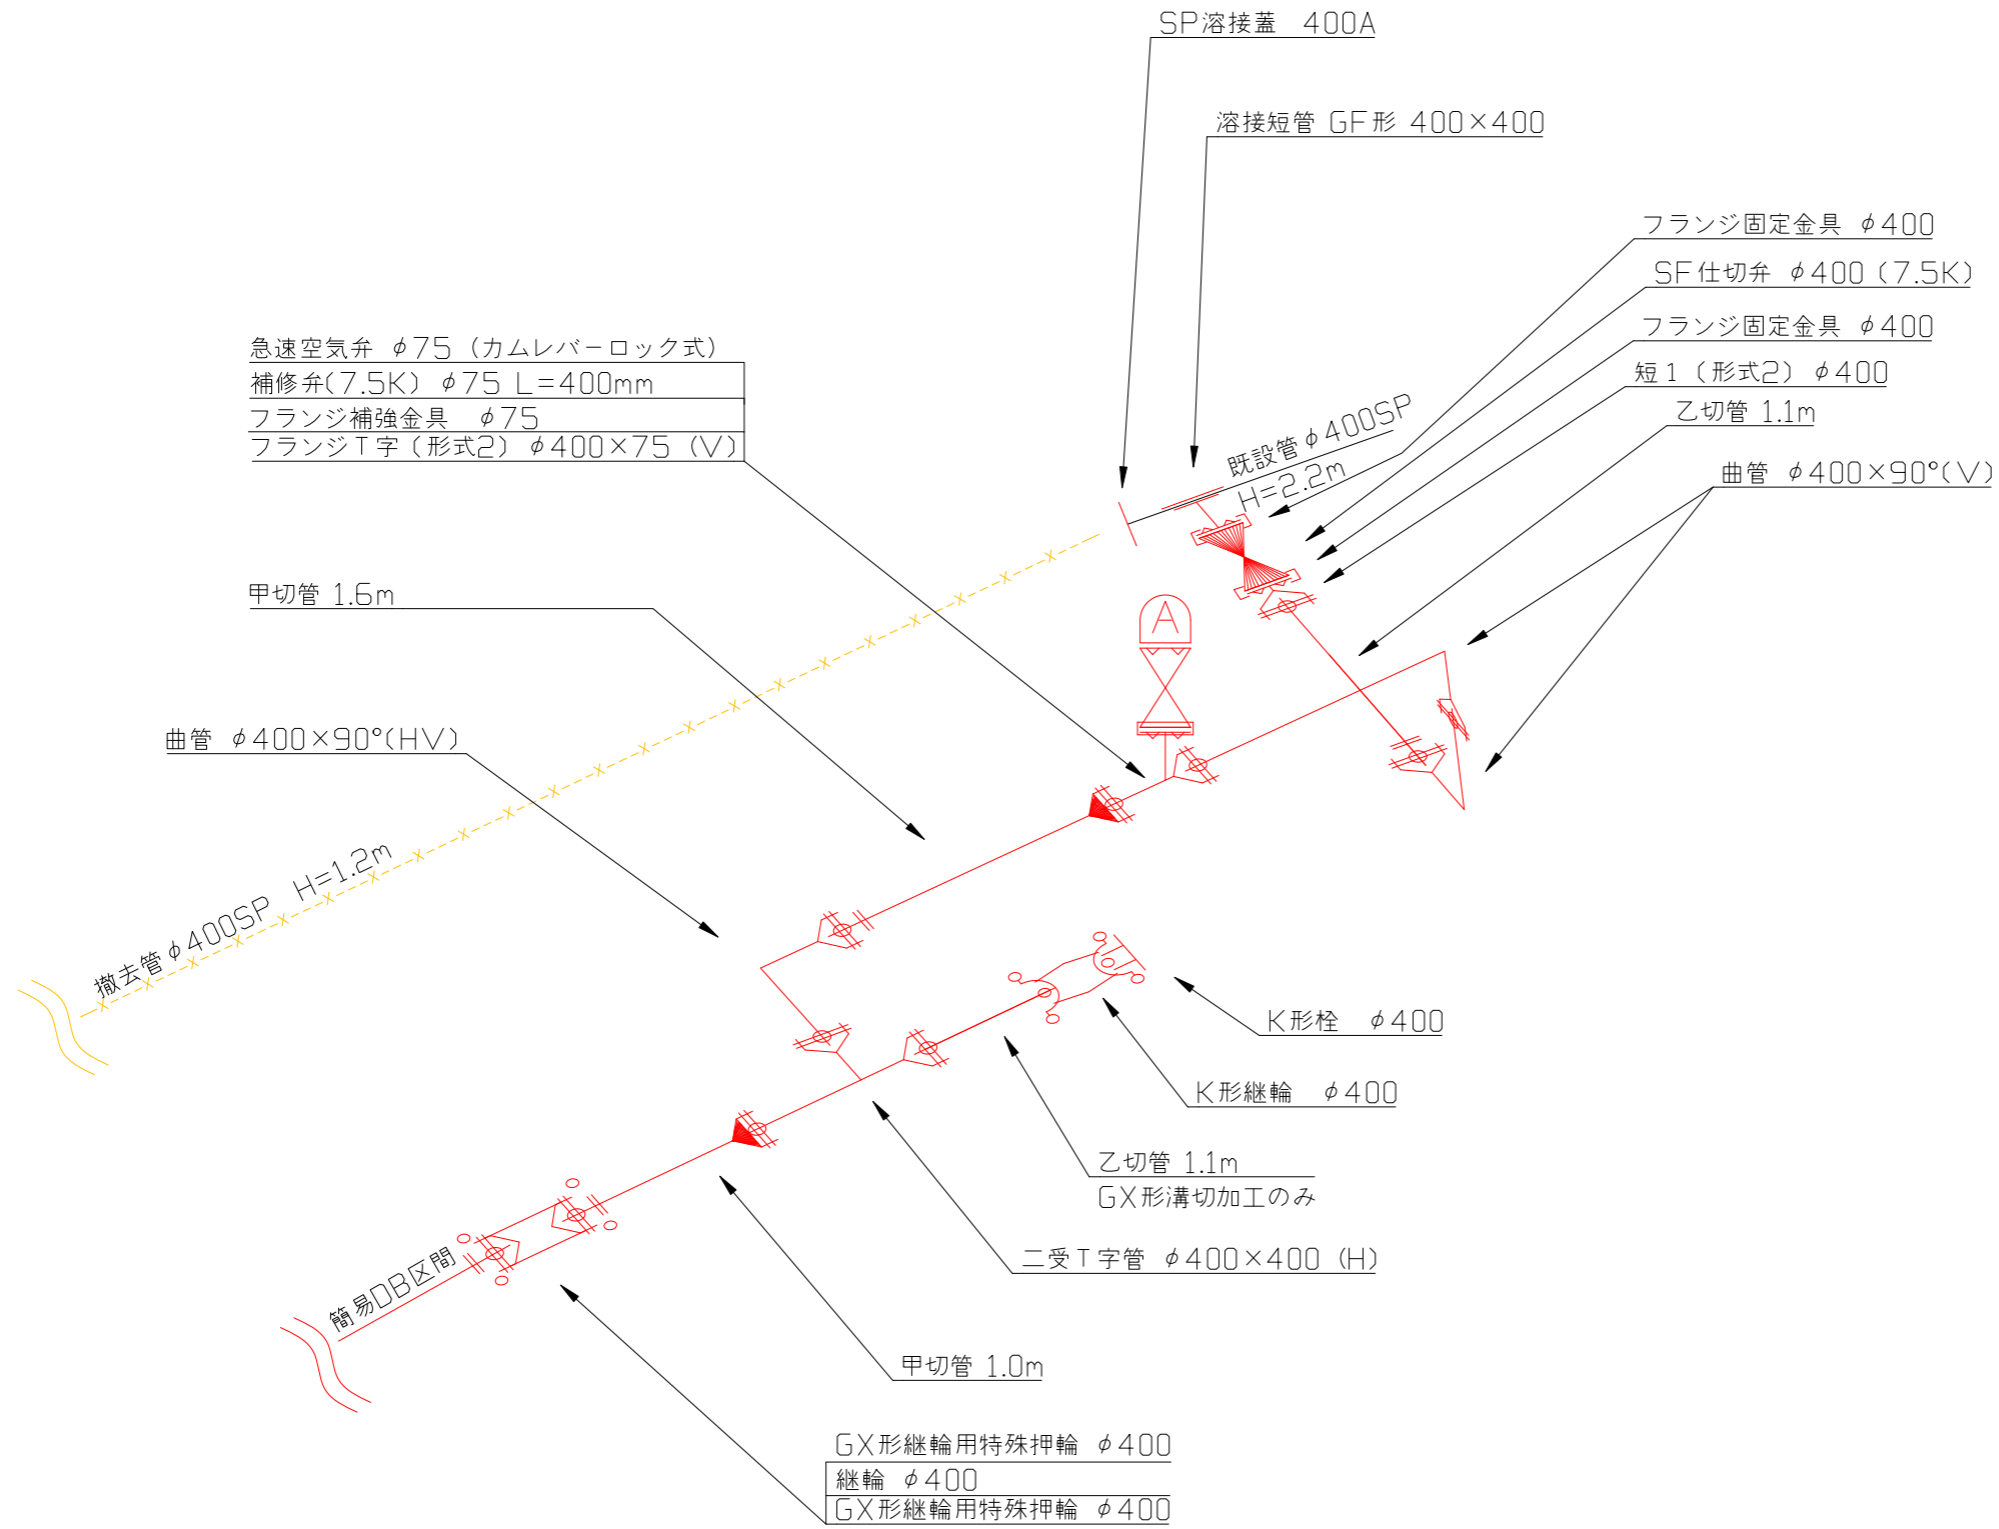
SP溶接蓋　400A

溶接短管 GF形 400×400

フランジ固定金具　$\phi$400

SF仕切弁　$\phi$400（7.5K）

フランジ固定金具　$\phi$400

短１（形式2）$\phi$400

乙切管 1.1m

曲管　$\phi$400×90°(V)

急速空気弁　$\phi$75（カムレバーロック式）
補修弁(7.5K) $\phi$75 L=400mm
フランジ補強金具　$\phi$75
フランジＴ字（形式2）$\phi$400×75（V）

既設管$\phi$400SP
H=2.2m

A

甲切管 1.6m

曲管　$\phi$400×90°(HV)

撤去管$\phi$400SP　H=1.2m

K形栓　$\phi$400

K形継輪　$\phi$400

乙切管 1.1m
GX形溝切加工のみ

二受Ｔ字管　$\phi$400×400（H）

簡易DB区間

甲切管 1.0m

GX形継輪用特殊押輪　$\phi$400
継輪　$\phi$400
GX形継輪用特殊押輪　$\phi$400